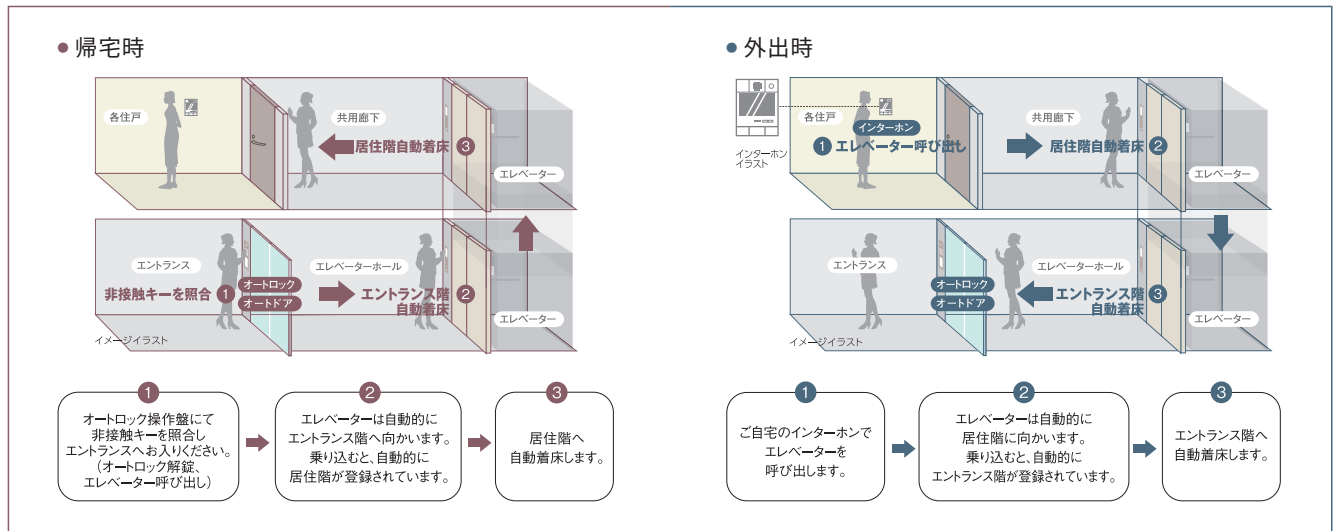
● 帰宅時

各住戸

共用廊下

居住階自動着床 3

エレベーター

エントランス

エレベーターホール

オートロック

非接触キーを照合 1

オートドア

エントランス階 2 自動着床

エレベーター

イメージイラスト

1
オートロック操作盤にて非接触キーを照合しエントランスへお入りください。（オートロック解錠、エレベーター呼び出し）

2
エレベーターは自動的にエントランス階へ向かいます。乗り込むと、自動的に居住階が登録されています。

3
居住階へ自動着床します。

● 外出時

インターホンイラスト

各住戸

インターホン

1 エレベーター呼び出し

共用廊下

居住階自動着床 2

エレベーター

エントランス

エレベーターホール

オートロック

オートドア

エントランス階 3 自動着床

エレベーター

イメージイラスト

1
ご自宅のインターホンでエレベーターを呼び出します。

2
エレベーターは自動的に居住階に向かいます。乗り込むと、自動的にエントランス階が登録されています。

3
エントランス階へ自動着床します。